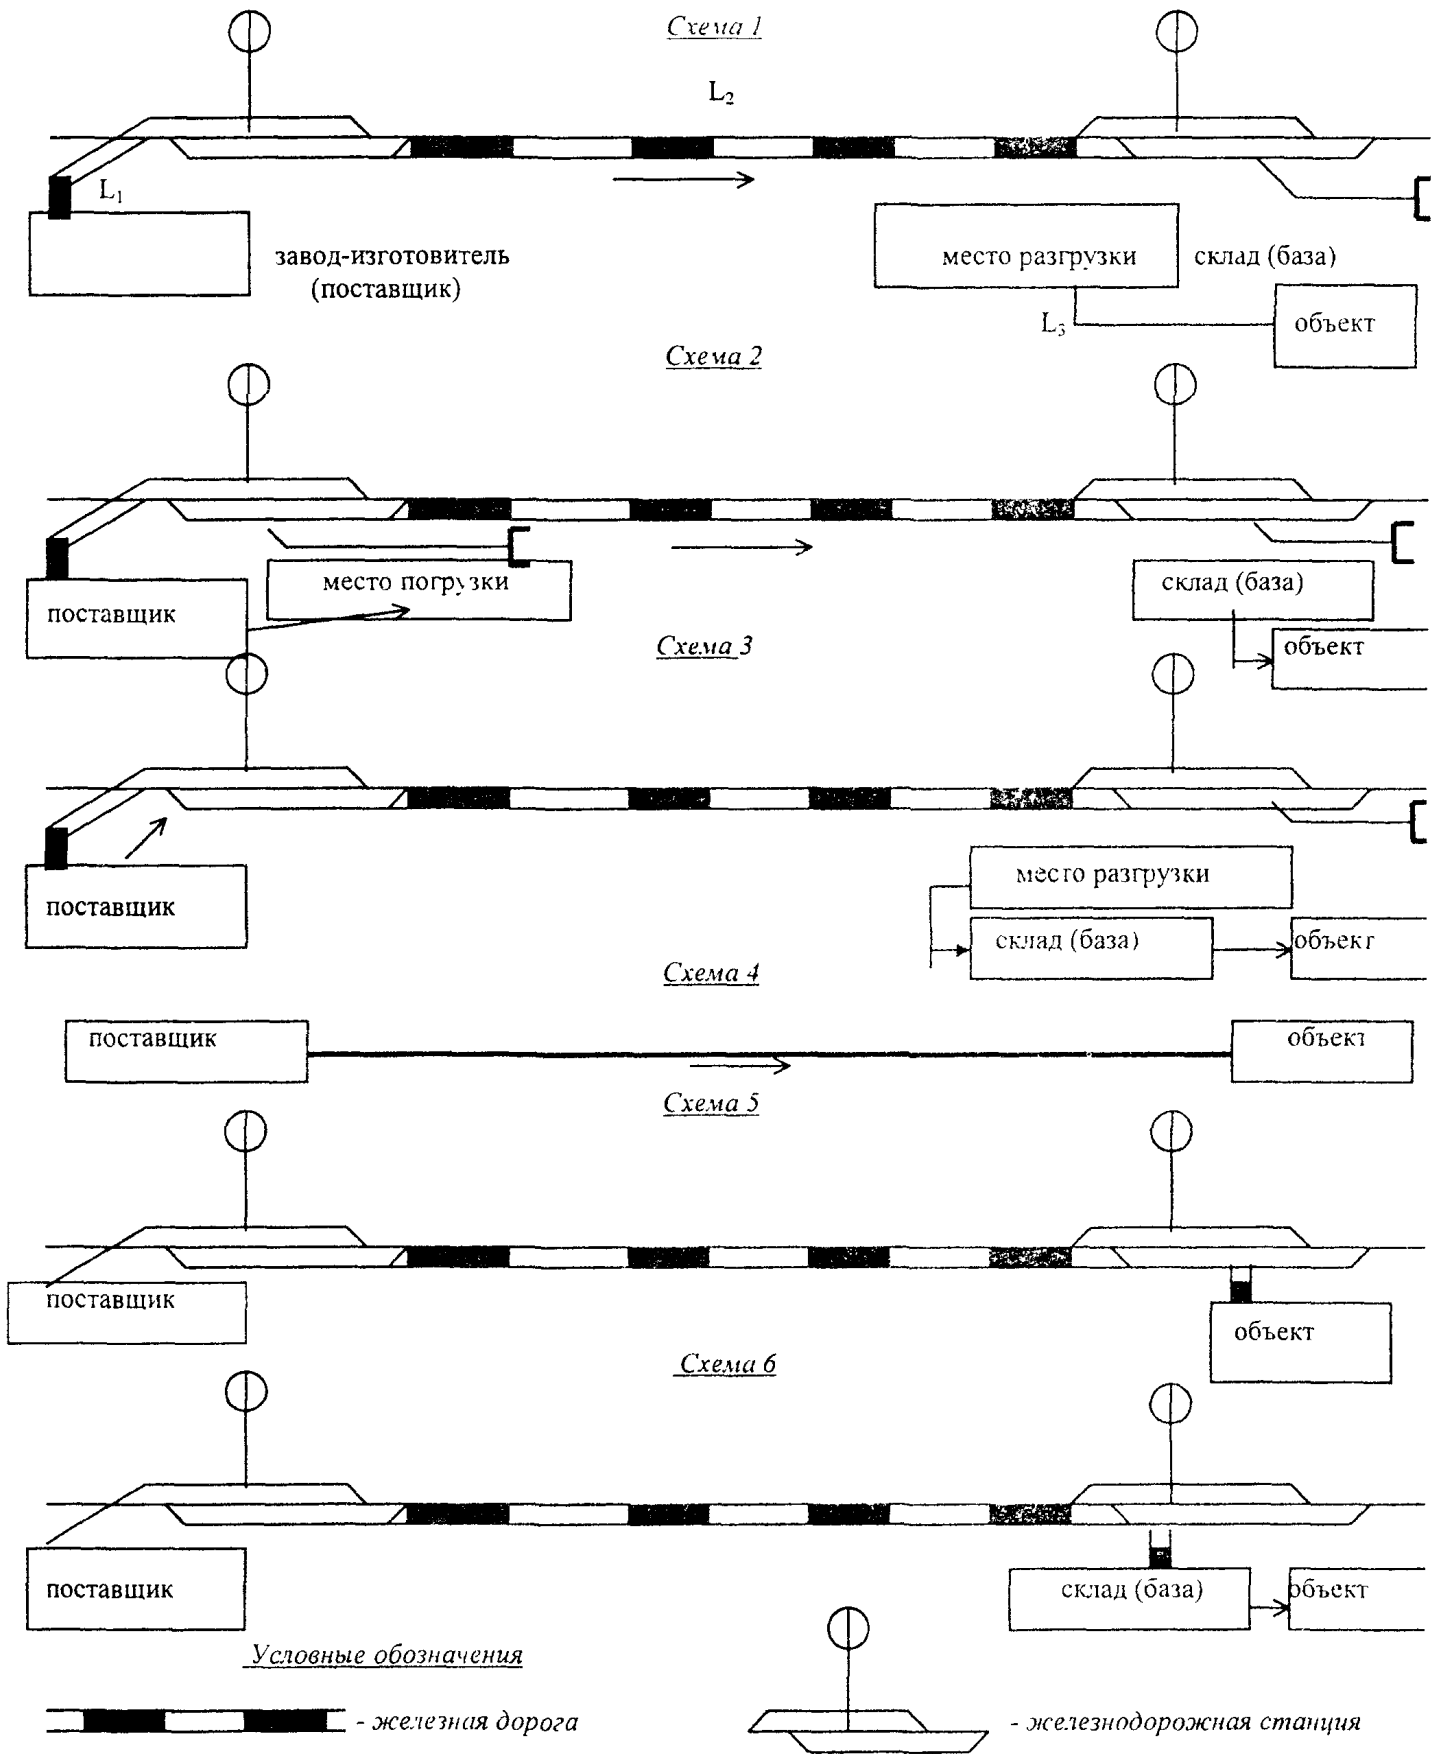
Схема 1

$L_2$

$L_1$

завод-изготовитель (поставщик)

место разгрузки

склад (база)

$L_3$

объект

Схема 2

место погрузки

поставщик

склад (база)

объект

Схема 3

поставщик

место разгрузки

склад (база)

объект

Схема 4

поставщик

объект

Схема 5

поставщик

объект

Схема 6

поставщик

склад (база)

объект

Условные обозначения

- железная дорога

- железнодорожная станция